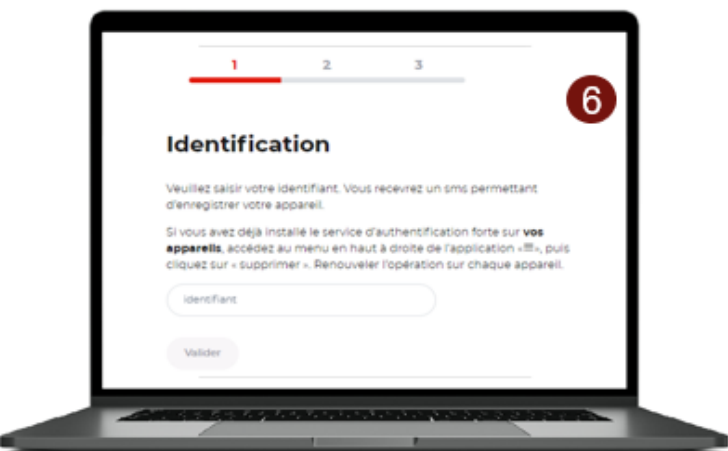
1 2 3

6

Identification

Veuillez saisir votre identifiant. Vous recevrez un sms permettant d'enregistrer votre appareil.

Si vous avez déjà installé le service d'authentification forte sur **vos appareils**, accédez au menu en haut à droite de l'application «☰», puis cliquez sur « supprimer ». Renouveler l'opération sur chaque appareil.

Identifiant

Valider